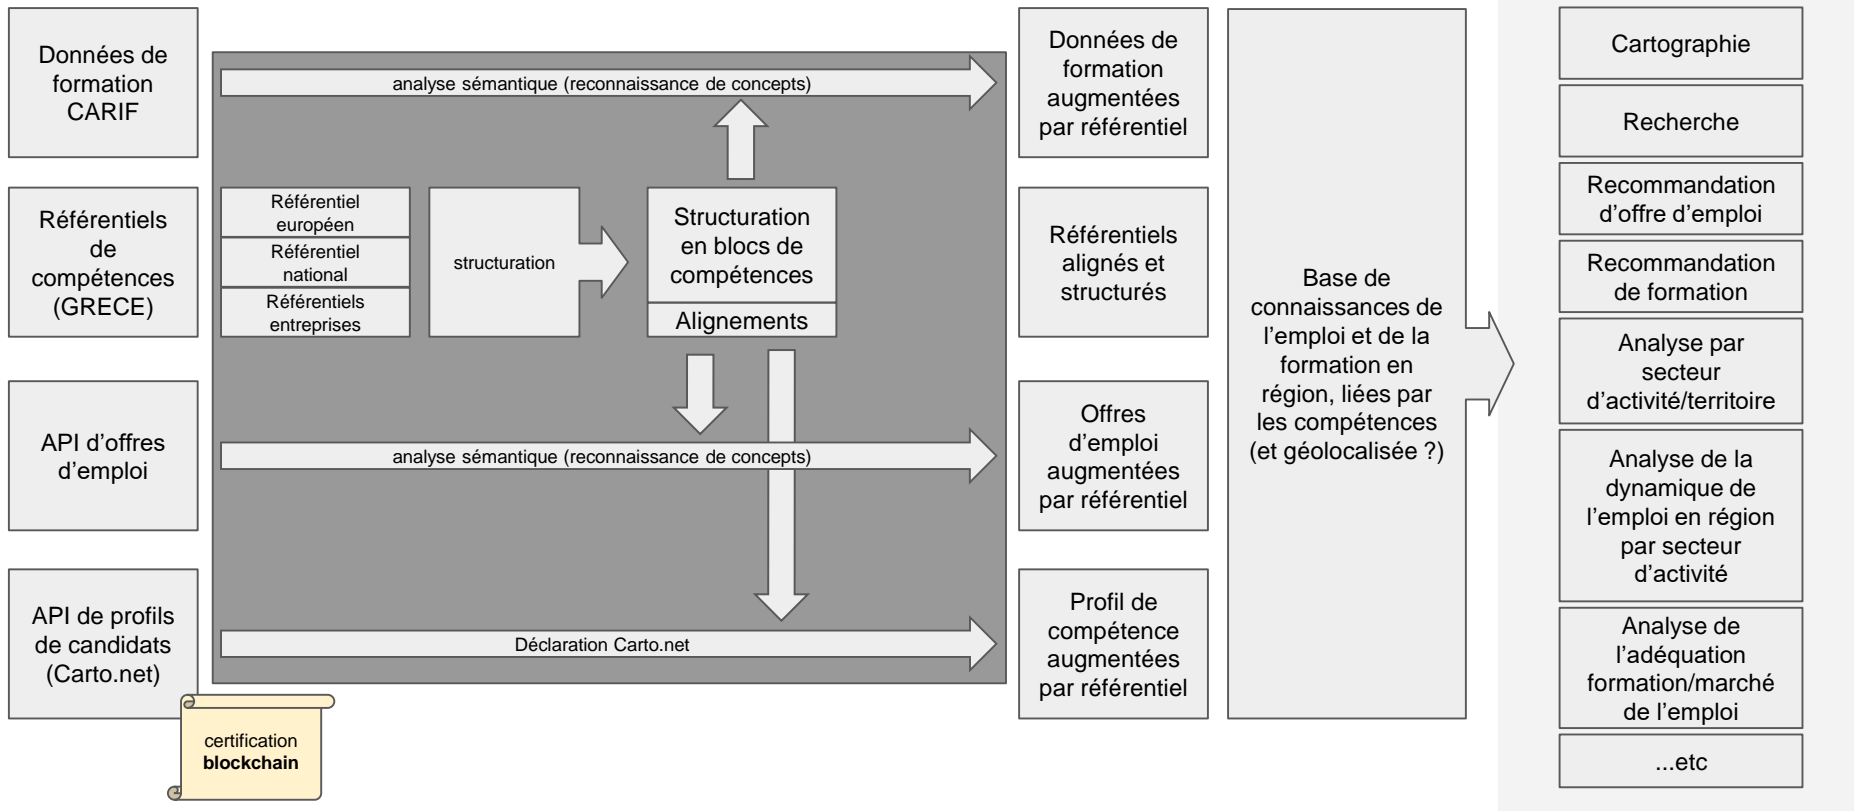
Données de formation CARIF

Référentiels de compétences (GRECE)

API d'offres d'emploi

API de profils de candidats (Carto.net)

certification **blockchain**

analyse sémantique (reconnaissance de concepts)

Référentiel européen

Référentiel national

Référentiels entreprises

structuration

Structuration en blocs de compétences

Alignements

analyse sémantique (reconnaissance de concepts)

Déclaration Carto.net

Données de formation augmentées par référentiel

Référentiels alignés et structurés

Offres d'emploi augmentées par référentiel

Profil de compétence augmentées par référentiel

Base de connaissances de l'emploi et de la formation en région, liées par les compétences (et géolocalisée ?)

Cartographie

Recherche

Recommandation d'offre d'emploi

Recommandation de formation

Analyse par secteur d'activité/territoire

Analyse de la dynamique de l'emploi en région par secteur d'activité

Analyse de l'adéquation formation/marché de l'emploi

...etc